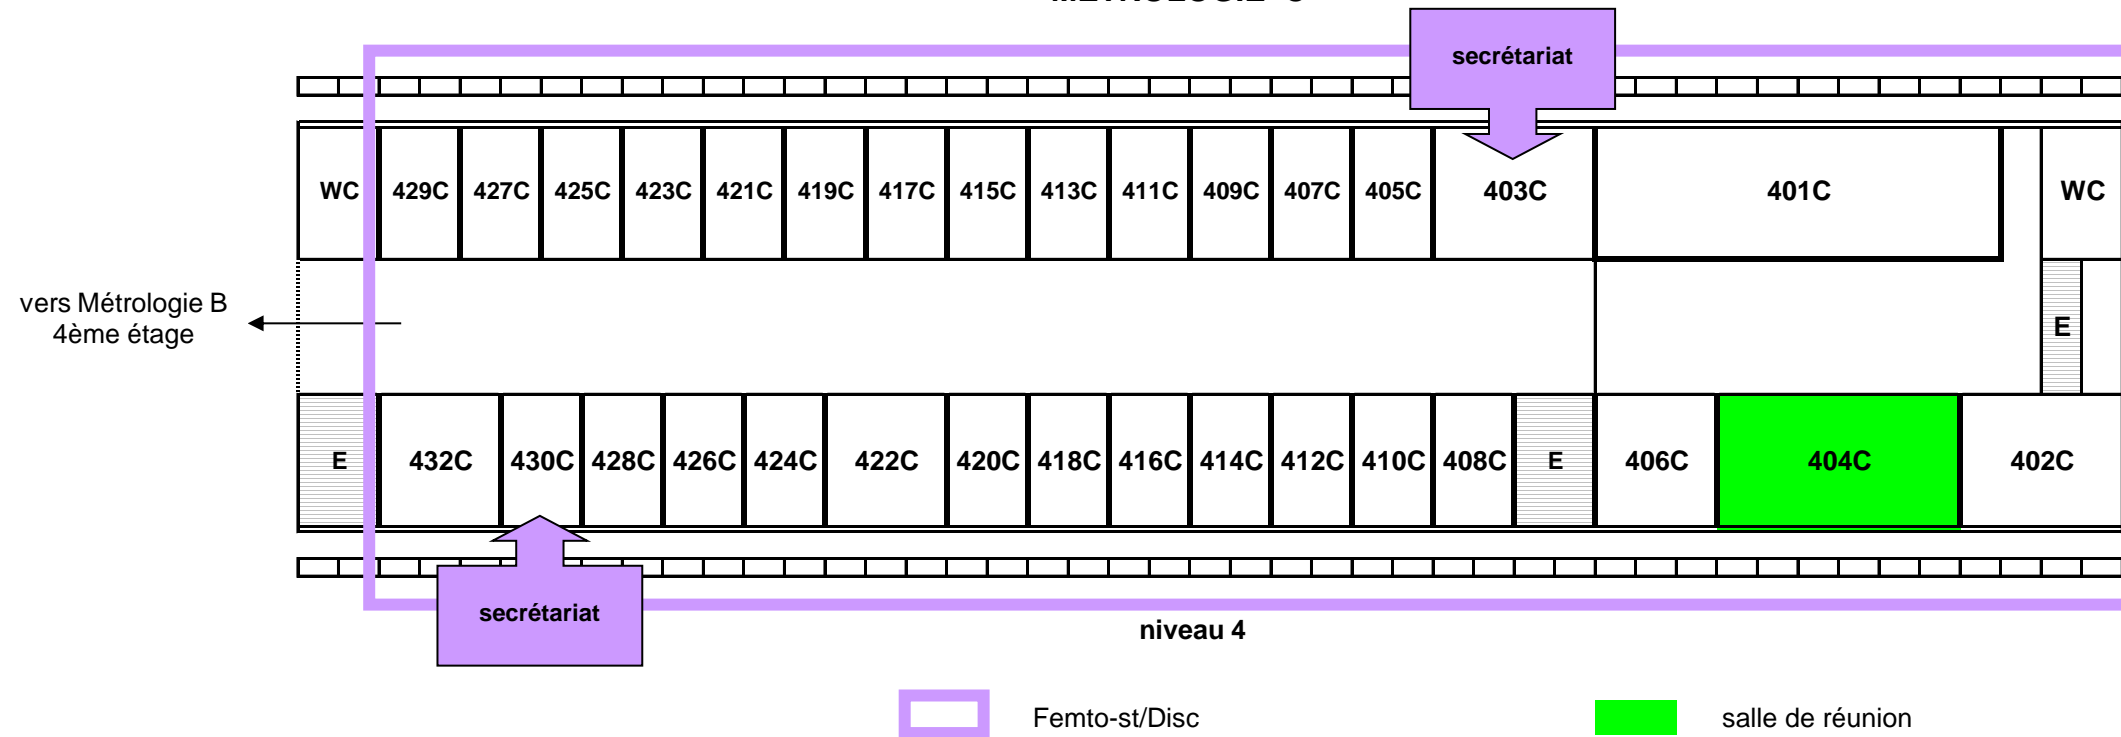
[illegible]

secrétariat

WC 429C 427C 425C 423C 421C 419C 417C 415C 413C 411C 409C 407C 405C 403C 401C WC

vers Métrologie B
4ème étage

E

E 432C 430C 428C 426C 424C 422C 420C 418C 416C 414C 412C 410C 408C E 406C 404C 402C

secrétariat

niveau 4

Femto-st/Disc

salle de réunion